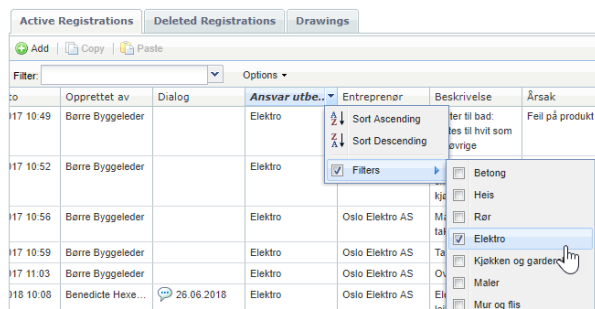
Active Registrations | Deleted Registrations | Drawings

Add | Copy | Paste

Filter: | Options

| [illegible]to | Opprettet av | Dialog | Ansvar utbe.. | Entreprenør | Beskrivelse | Årsak |
|---|---|---|---|---|---|---|
| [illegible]017 10:49 | Børre Byggeleder | | Elektro | | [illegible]ter til bad: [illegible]les til hvit som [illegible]øvrige | Feil på produkt |
| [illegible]017 10:52 | Børre Byggeleder | | Elektro | | | |
| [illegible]017 10:56 | Børre Byggeleder | | Elektro | Oslo Elektro AS | Ma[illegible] tak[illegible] | |
| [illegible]017 10:59 | Børre Byggeleder | | Elektro | Oslo Elektro AS | Ta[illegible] | |
| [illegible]017 11:03 | Børre Byggeleder | | Elektro | Oslo Elektro AS | Ov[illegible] | |
| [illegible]018 10:08 | Benedicte Hexe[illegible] | 26.06.2018 | Elektro | Oslo Elektro AS | El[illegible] | |

Sort Ascending
Sort Descending
Filters

Betong
Heis
Rør
Elektro
Kjøkken og garder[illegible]
Maler
Mur og flis